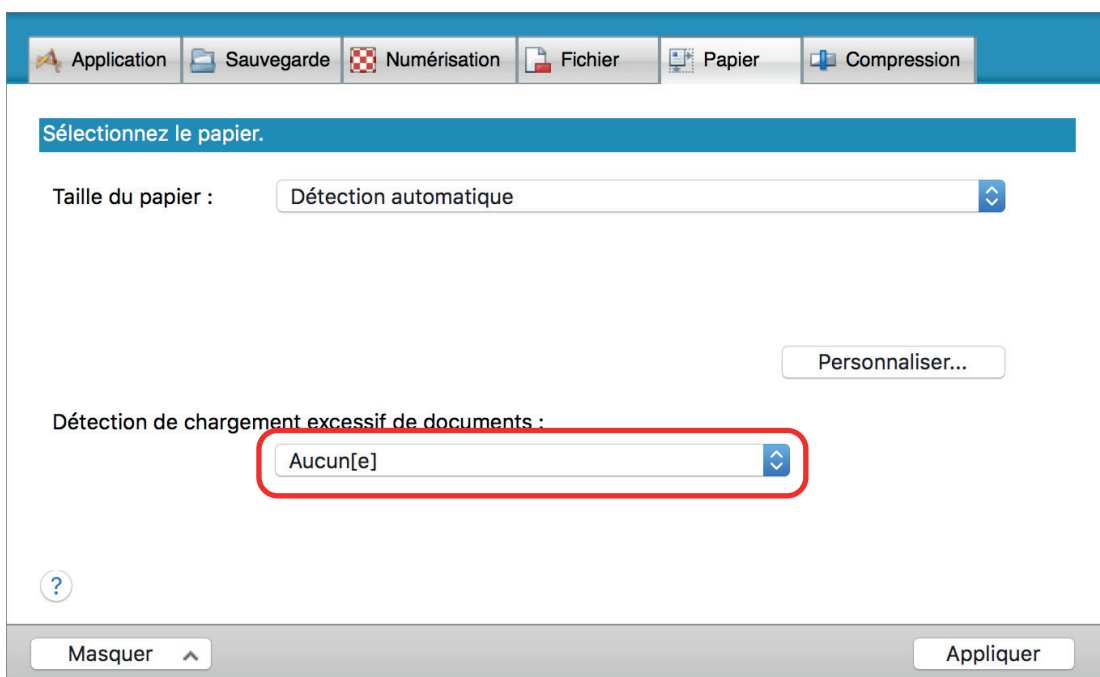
Application Sauvegarde Numérisation Fichier Papier Compression

Sélectionnez le papier.

Taille du papier : Détection automatique

Personnaliser...

Détection de chargement excessif de documents :

Aucun[e]

?

Masquer

Appliquer